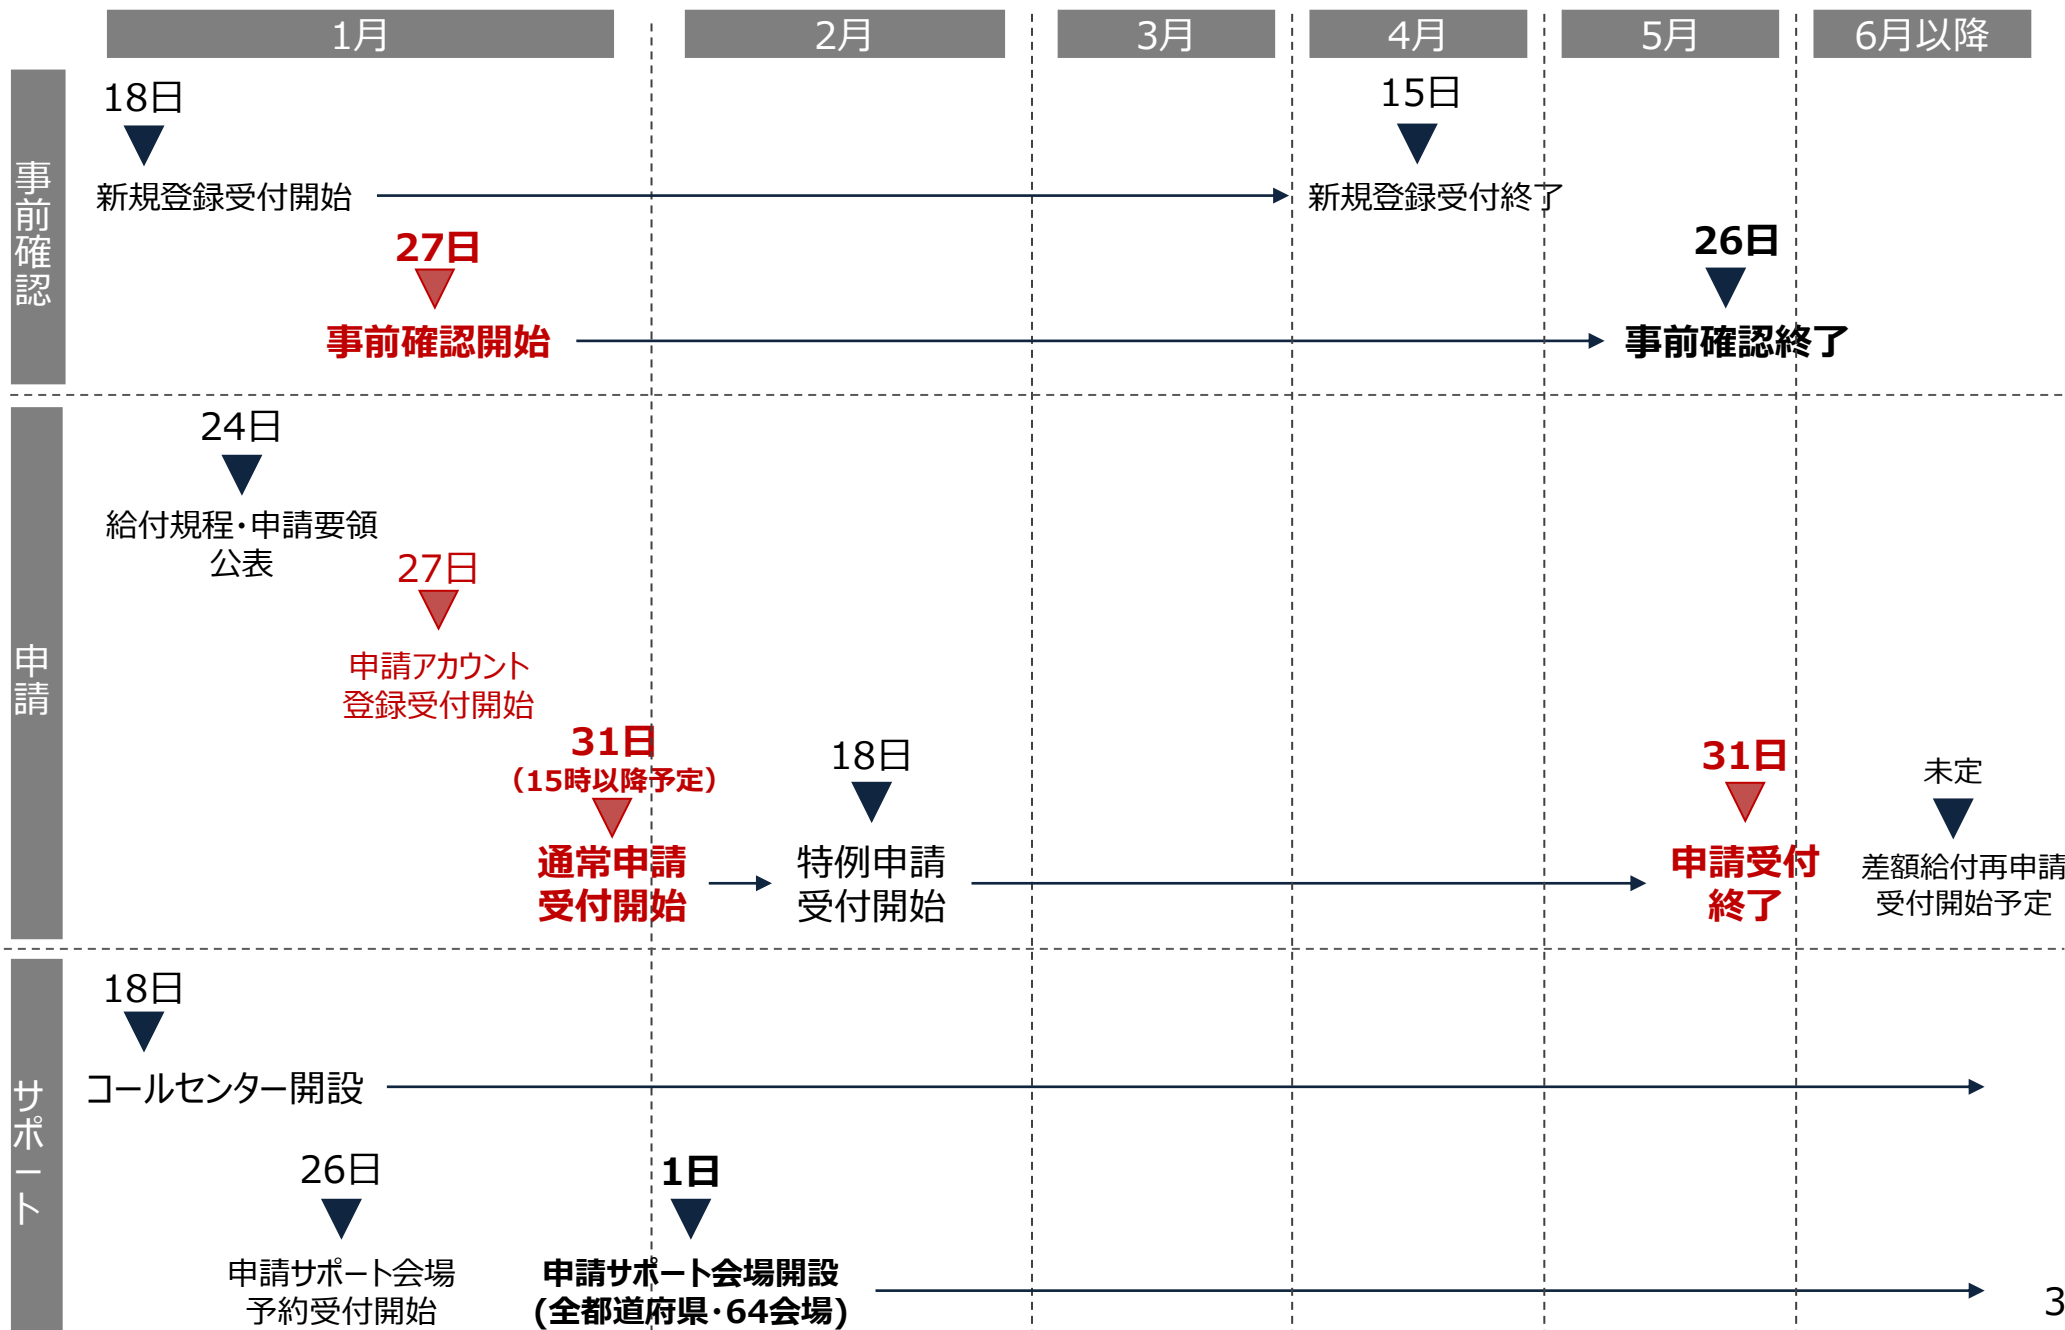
1月

2月

3月

4月

5月

6月以降

事前確認

18日
新規登録受付開始

15日
新規登録受付終了

27日
事前確認開始

26日
事前確認終了

申請

24日
給付規程・申請要領公表

27日
申請アカウント登録受付開始

31日
（15時以降予定）
通常申請受付開始

18日
特例申請受付開始

31日
申請受付終了

未定
差額給付再申請受付開始予定

サポート

18日
コールセンター開設

26日
申請サポート会場予約受付開始

1日
申請サポート会場開設
(全都道府県・64会場)

3